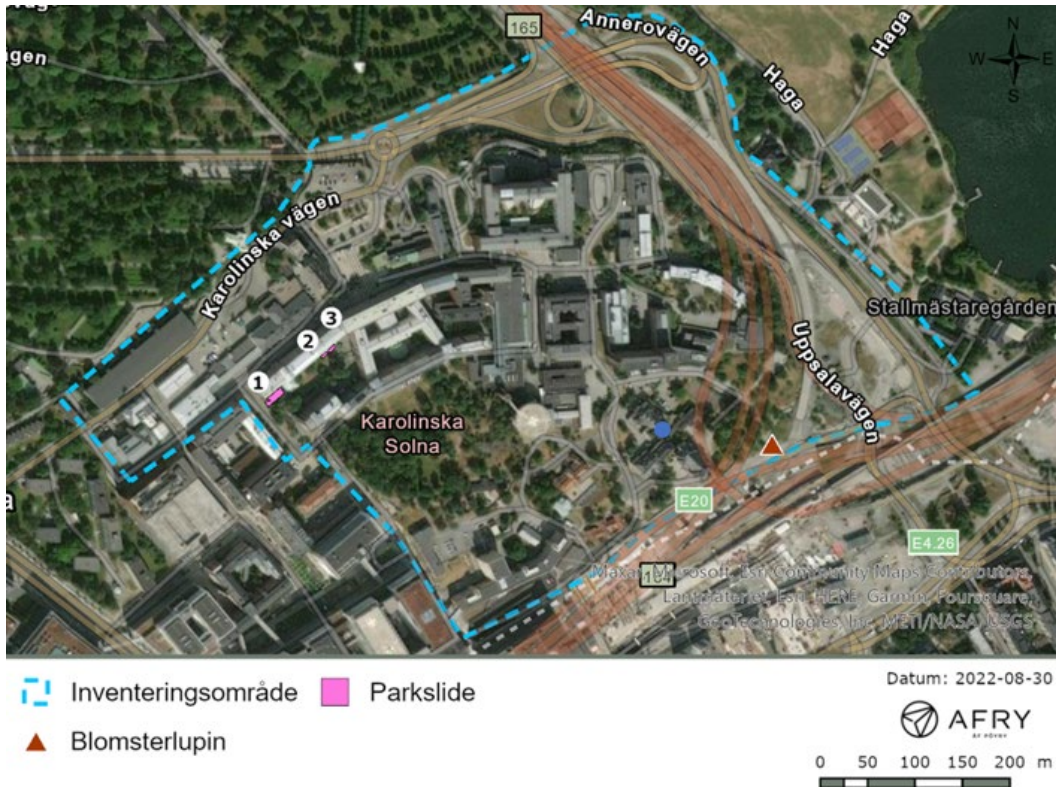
gen
165
Annerovägen
Haga
Haga
N
W
E
S
Karolinska vägen
3
2
1
Stallmästaregården
Uppsalavägen
Karolinska Solna
E20
E4.26
164
Maxar, Microsoft, Esri Community Maps Contributors, Lantmäteriet, Esri, HERE, Garmin, Foursquare, GeoTechnologies, Inc, METI/NASA, USGS

Inventeringsområde
Parkslide
Blomsterlupin
Datum: 2022-08-30
AFRY
ÅF PÖYRY
0 50 100 150 200 m